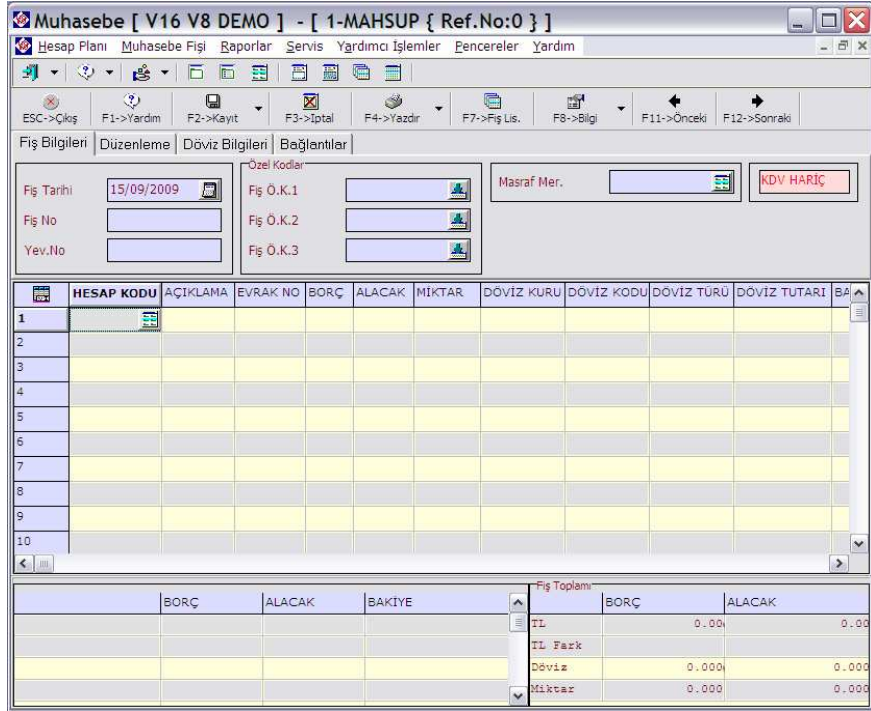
Muhasebe [ V16 V8 DEMO ] - [ 1-MAHSUP { Ref.No:0 } ]

Hesap Planı Muhasebe Fişi Raporlar Servis Yardımcı İşlemler Pencereler Yardım

ESC->Çıkış F1->Yardım F2->Kayıt F3->İptal F4->Yazdır F7->Fiş Lis. F8->Bilgi F11->Önceki F12->Sonraki

Fiş Bilgileri Düzenleme Döviz Bilgileri Bağlantılar

Fiş Tarihi 15/09/2009
Fiş No
Yev.No

Özel Kodlar
Fiş Ö.K.1
Fiş Ö.K.2
Fiş Ö.K.3

Masraf Mer.

KDV HARİÇ

| | HESAP KODU | AÇIKLAMA | EVRAK NO | BORÇ | ALACAK | MİKTAR | DÖVİZ KURU | DÖVİZ KODU | DÖVİZ TÜRÜ | DÖVİZ TUTARI | BA |
|---|---|---|---|---|---|---|---|---|---|---|---|
| 1 | | | | | | | | | | | |
| 2 | | | | | | | | | | | |
| 3 | | | | | | | | | | | |
| 4 | | | | | | | | | | | |
| 5 | | | | | | | | | | | |
| 6 | | | | | | | | | | | |
| 7 | | | | | | | | | | | |
| 8 | | | | | | | | | | | |
| 9 | | | | | | | | | | | |
| 10 | | | | | | | | | | | |

| | BORÇ | ALACAK | BAKİYE |
|---|---|---|---|

Fiş Toplamı

| | BORÇ | ALACAK |
|---|---|---|
| TL | 0.00 | 0.00 |
| TL Fark | | |
| Döviz | 0.000 | 0.000 |
| Miktar | 0.000 | 0.000 |